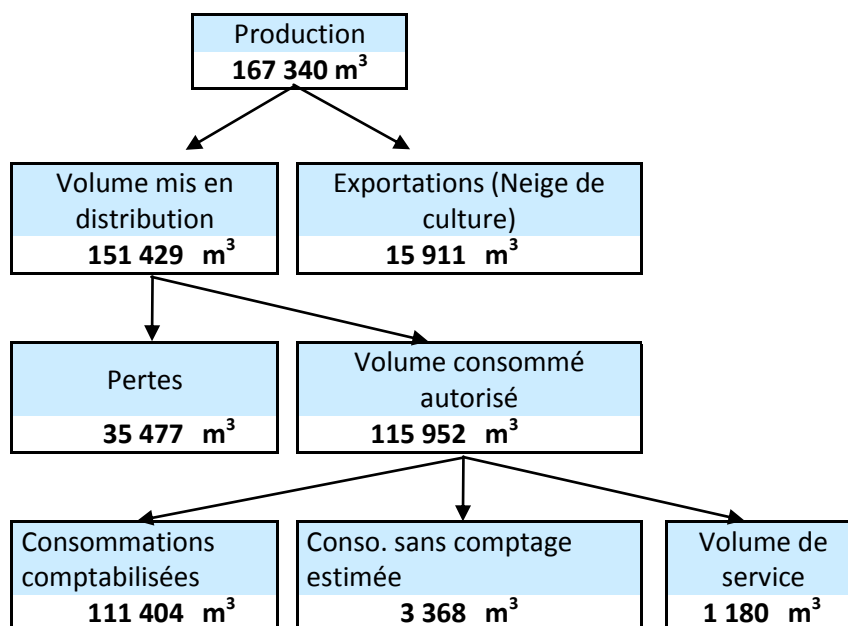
Production
**167 340 m$^3$**

Volume mis en distribution
**151 429 m$^3$**

Exportations (Neige de culture)
**15 911 m$^3$**

Pertes
**35 477 m$^3$**

Volume consommé autorisé
**115 952 m$^3$**

Consommations comptabilisées
**111 404 m$^3$**

Conso. sans comptage estimée
**3 368 m$^3$**

Volume de service
**1 180 m$^3$**